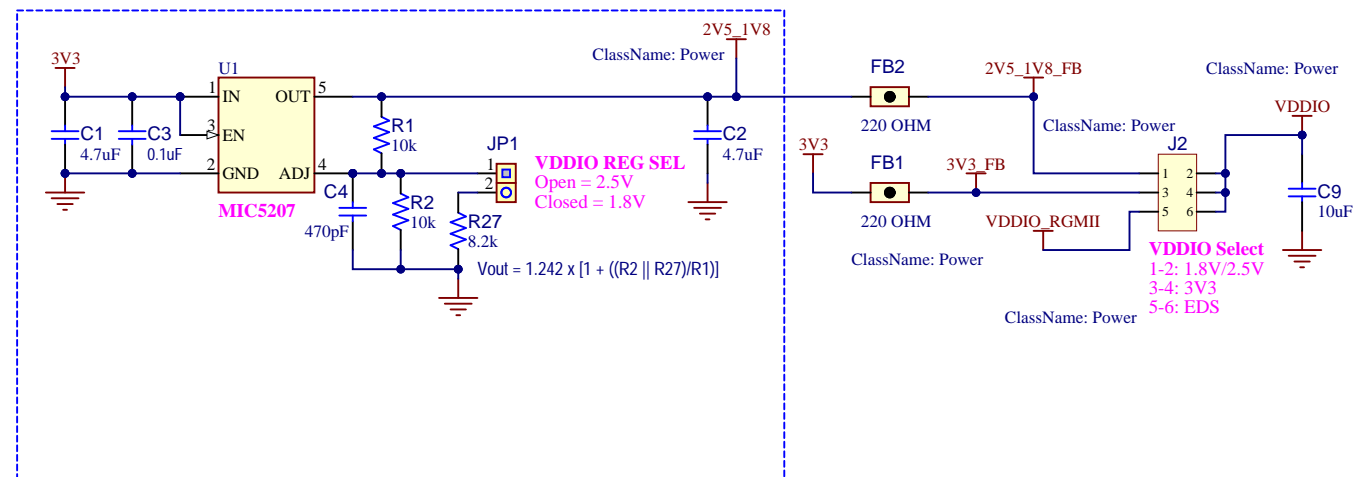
3V3

U1

1 IN
3 EN
2 GND
OUT 5
ADJ 4

MIC5207

C1
4.7uF

C3
0.1uF

R1
10k

C4
470pF

R2
10k

JP1
1
2

R27
8.2k

VDDIO REG SEL
Open = 2.5V
Closed = 1.8V

Vout = 1.242 x [1 + ((R2 || R27)/R1)]

2V5_1V8
ClassName: Power

C2
4.7uF

FB2
220 OHM

2V5_1V8_FB
ClassName: Power

ClassName: Power

3V3

FB1
220 OHM

3V3_FB

ClassName: Power

J2
1 2
3 4
5 6

VDDIO_RGMII

VDDIO Select
1-2: 1.8V/2.5V
3-4: 3V3
5-6: EDS

ClassName: Power

VDDIO

C9
10uF